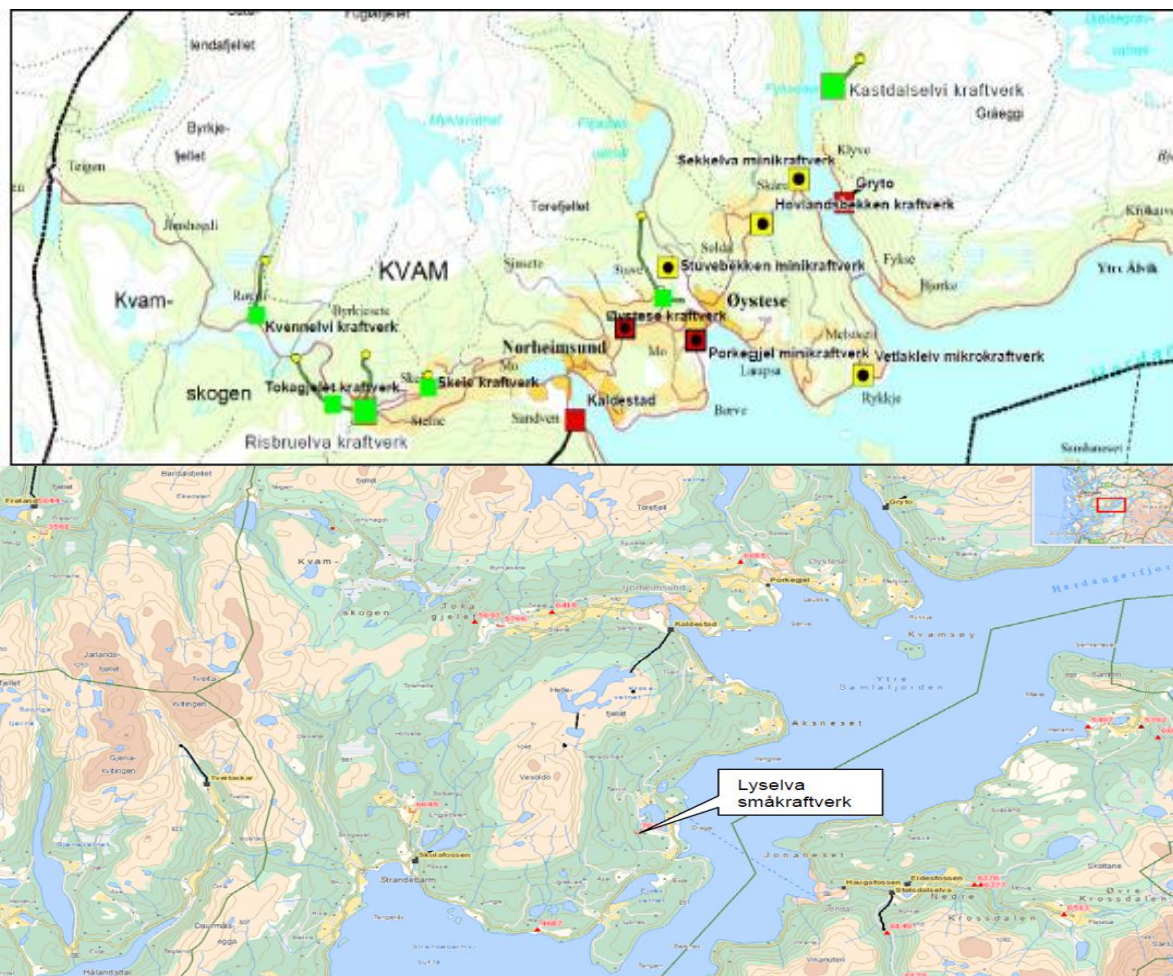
lendafjellet

Byrkje-fjellet

Tizgam

Myklavatnet

Fitjadalsvatnet

Kastdalselvi kraftverk

Gråeggi

Klyve

Sekkelva minikraftverk

Gryto

Hovlandsbekken kraftverk

Torefjellet

Skåre

Soldal

Fykse

Bjørke

Ytre Ålvik

Kvam-

skogen

Rørvik

KVAM

Sjøsete

Stuvebekken minikraftverk

Øystese

Kvennelvi kraftverk

Byrkjesete

Øystese kraftverk

Norheimsund

Mo

Porkegjel minikraftverk

Vetlaklelv mikrokraftverk

Tokagjelet kraftverk

Skeie kraftverk

Kaldestad

Laupsa

Rykkje

Risbruelva kraftverk

Sandven

Bærve

Samlanesset

Frøland

Gryto

Kvam-

skogen

Norheimsund

Øystese

Porkegjel

Toka gjelet

Kaldestad

Hardangerfjorden

Kvamsøy

Ytre Samlafjorden

Aksneset

Tveitaskar

Lyselva småkraftverk

Jonaneset

Skutafossen

Strandebarm

Haugafossen

Eidesfossen

Nedre Krossdalen

Øvre Krossdalen